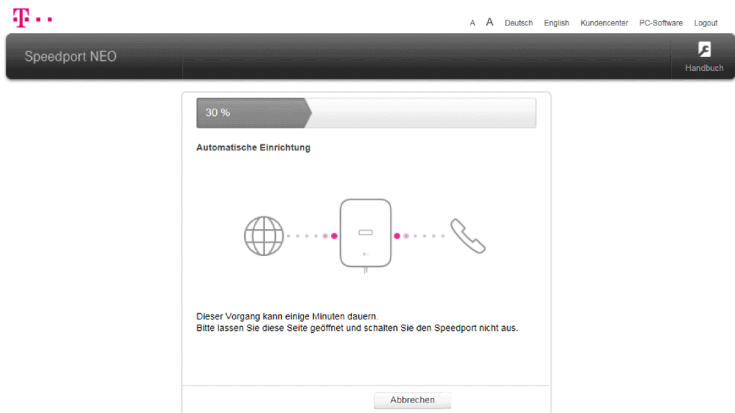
T · · ·

A A Deutsch English Kundencenter PC-Software Logout

Speedport NEO

Handbuch

30 %

Automatische Einrichtung

Dieser Vorgang kann einige Minuten dauern.
Bitte lassen Sie diese Seite geöffnet und schalten Sie den Speedport nicht aus.

Abbrechen